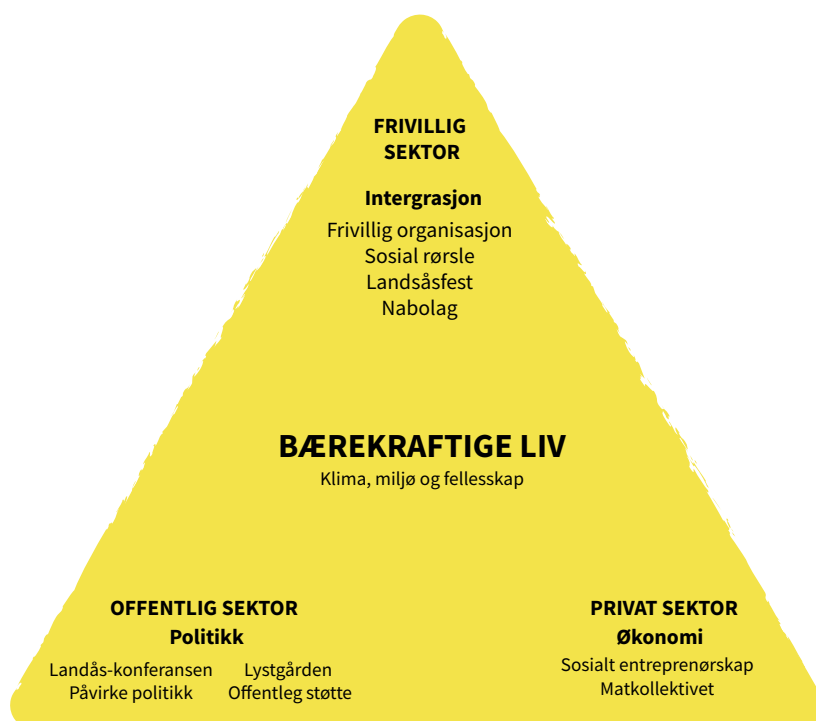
FRIVILLIG SEKTOR

Intergrasjon

Frivillig organisasjon
Sosial rørsle
Landsåsfest
Nabolag

BÆREKRAFTIGE LIV

Klima, miljø og fellesskap

OFFENTLIG SEKTOR

Politikk

Landås-konferansen
Påvirke politikk

Lystgården
Offentleg støtte

PRIVAT SEKTOR

Økonomi

Sosialt entreprenørskap
Matkollektivet